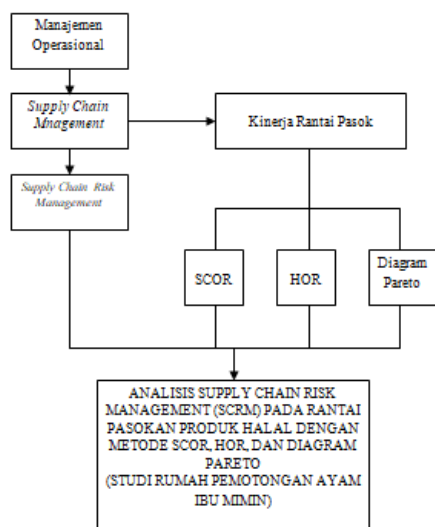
Manajemen Operasional

Supply Chain Management

Kinerja Rantai Pasok

Supply Chain Risk Management

SCOR

HOR

Diagram Pareto

ANALISIS SUPPLY CHAIN RISK MANAGEMENT (SCRM) PADA RANTAI PASOKAN PRODUK HALAL DENGAN METODE SCOR, HOR, DAN DIAGRAM PARETO (STUDI RUMAH PEMOTONGAN AYAM IBU MIMIN)